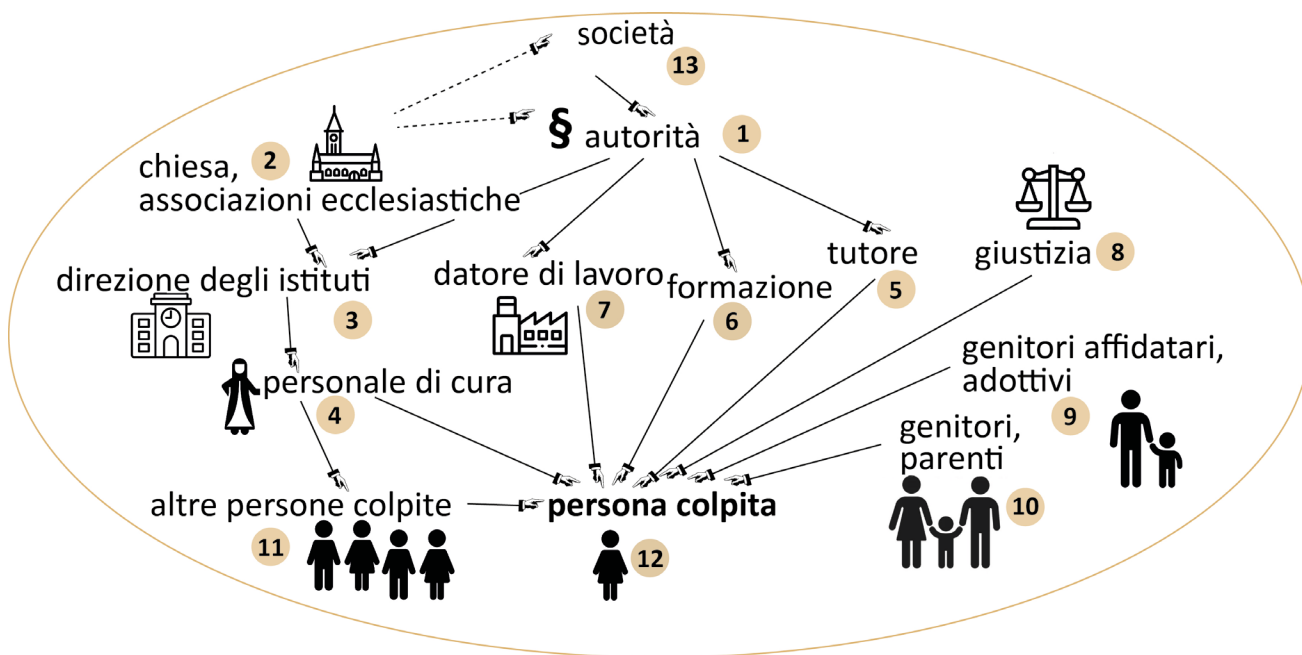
società 13

§ autorità 1

chiesa, associazioni ecclesiastiche 2

direzione degli istituti 3

personale di cura 4

tutore 5

formazione 6

datore di lavoro 7

giustizia 8

genitori affidatari, adottivi 9

genitori, parenti 10

altre persone colpite 11

**persona colpita** 12